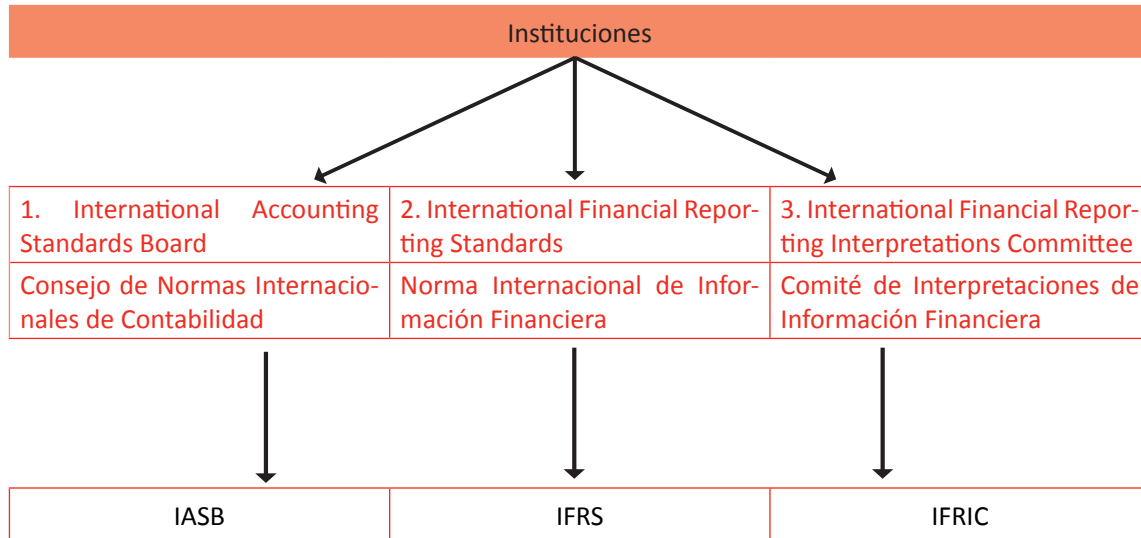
Instituciones

| 1. International Accounting Standards Board | 2. International Financial Reporting Standards | 3. International Financial Reporting Interpretations Committee |
|---|---|---|
| Consejo de Normas Internacionales de Contabilidad | Norma Internacional de Información Financiera | Comité de Interpretaciones de Información Financiera |

| IASB | IFRS | IFRIC |
|---|---|---|